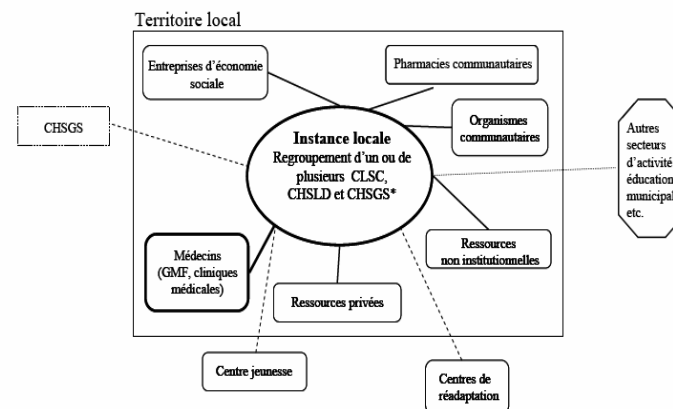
Territoire local

Entreprises d'économie sociale

Pharmacies communautaires

CHSGS

Organismes communautaires

Instance locale
Regroupement d'un ou de plusieurs CLSC, CHSLD et CHSGS*

Autres secteurs d'activité éducation municipal etc.

Médecins (GMF, cliniques médicales)

Ressources non institutionnelles

Ressources privées

Centre jeunesse

Centres de réadaptation